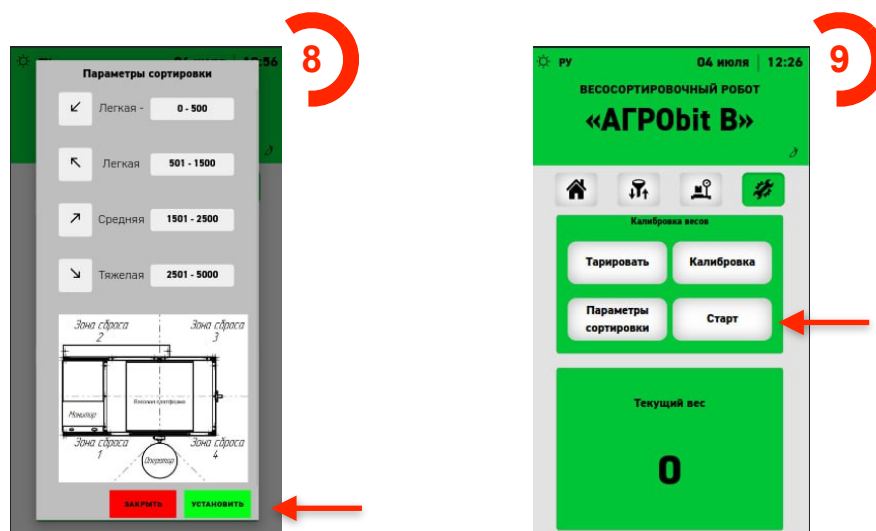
8

Параметры сортировки

Легкая - 0 - 500

Легкая 501 - 1500

Средняя 1501 - 2500

Тяжелая 2501 - 5000

Зона сброса 2

Зона сброса 3

Монитор

Зона сброса 1

Зона сброса 4

Оператор

ЗАКРЫТЬ

УСТАНОВИТЬ

9

РУ 04 июля 12:26

ВЕСОСОРТИРОВОЧНЫЙ РОБОТ

«АГРОbit В»

Калибровка весов

Тарировать

Калибровка

Параметры сортировки

Старт

Текущий вес

0